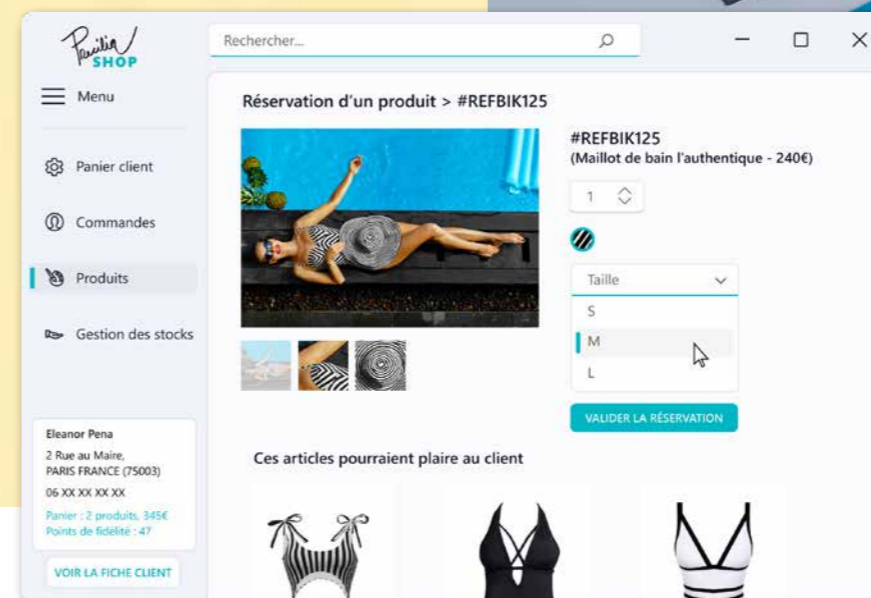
Paulia SHOP

Rechercher...

Menu

Panier client

Commandes

Produits

Gestion des stocks

Eleanor Pena
2 Rue au Maire,
PARIS FRANCE (75003)
06 XX XX XX XX

Panier : 2 produits, 345€
Points de fidélité : 47

VOIR LA FICHE CLIENT

Réservation d'un produit > #REFBIK125

#REFBIK125
(Maillot de bain l'authentique - 240€)

1

Taille
S
M
L

VALIDER LA RÉSERVATION

Ces articles pourraient plaire au client